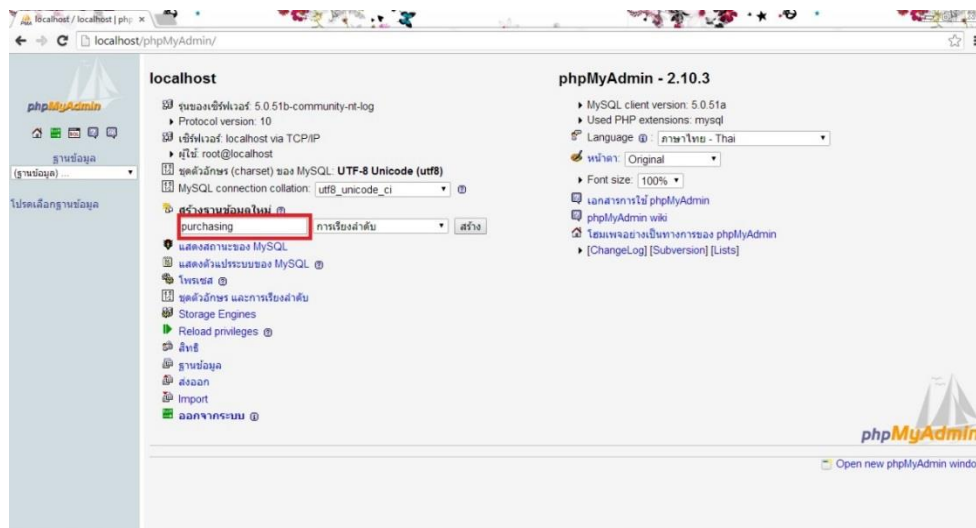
localhost / localhost | php ×

localhost/phpMyAdmin/

phpMyAdmin

ฐานข้อมูล
(ฐานข้อมูล) ...

โปรดเลือกฐานข้อมูล

localhost

รุ่นของเซิร์ฟเวอร์: 5.0.51b-community-nt-log
Protocol version: 10
เซิร์ฟเวอร์: localhost via TCP/IP
ผู้ใช้: root@localhost
ชุดตัวอักษร (charset) ของ MySQL: UTF-8 Unicode (utf8)
MySQL connection collation: utf8_unicode_ci

สร้างฐานข้อมูลใหม่
purchasing | การเรียงลำดับ | สร้าง

แสดงสถานะของ MySQL
แสดงตัวแปรระบบของ MySQL
โพรเซส
ชุดตัวอักษร และการเรียงลำดับ
Storage Engines
Reload privileges
สิทธิ
ฐานข้อมูล
ส่งออก
Import
ออกจากระบบ

phpMyAdmin - 2.10.3

MySQL client version: 5.0.51a
Used PHP extensions: mysql
Language: ภาษาไทย - Thai
หน้าตา: Original
Font size: 100%
เอกสารการใช้ phpMyAdmin
phpMyAdmin wiki
โฮมเพจอย่างเป็นทางการของ phpMyAdmin
[ChangeLog] [Subversion] [Lists]

phpMyAdmin

Open new phpMyAdmin windo